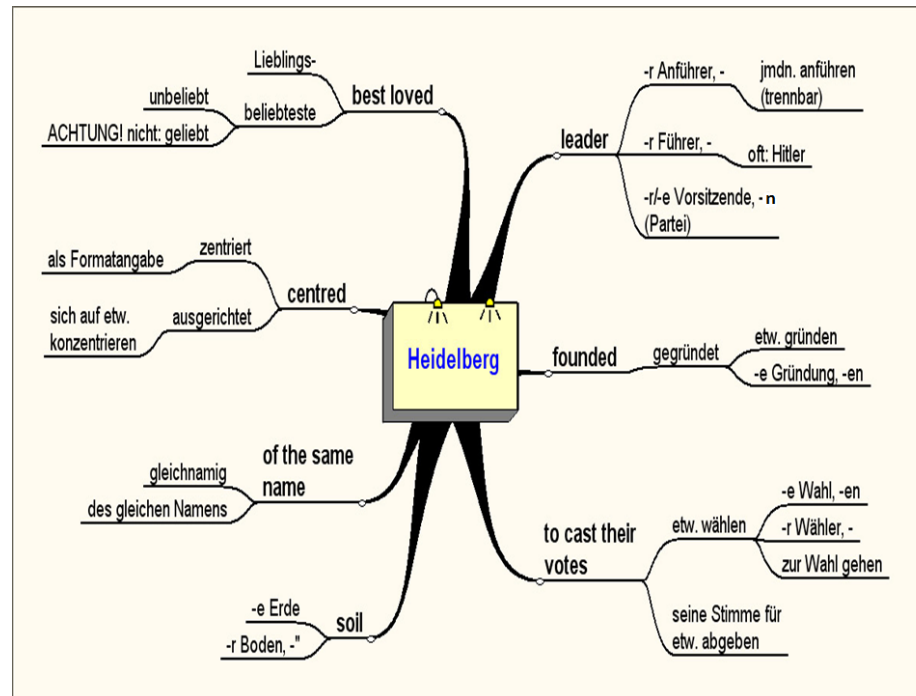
Heidelberg

best loved
Lieblings-
beliebteste
unbeliebt
ACHTUNG! nicht: geliebt

leader
-r Anführer, -
jmdn. anführen (trennbar)
-r Führer, -
oft: Hitler
-r/-e Vorsitzende, -n (Partei)

centred
zentriert
als Formatangabe
ausgerichtet
sich auf etw. konzentrieren

founded
gegründet
etw. gründen
-e Gründung, -en

of the same name
gleichnamig
des gleichen Namens

to cast their votes
etw. wählen
-e Wahl, -en
-r Wähler, -
zur Wahl gehen
seine Stimme für etw. abgeben

soil
-e Erde
-r Boden, -"